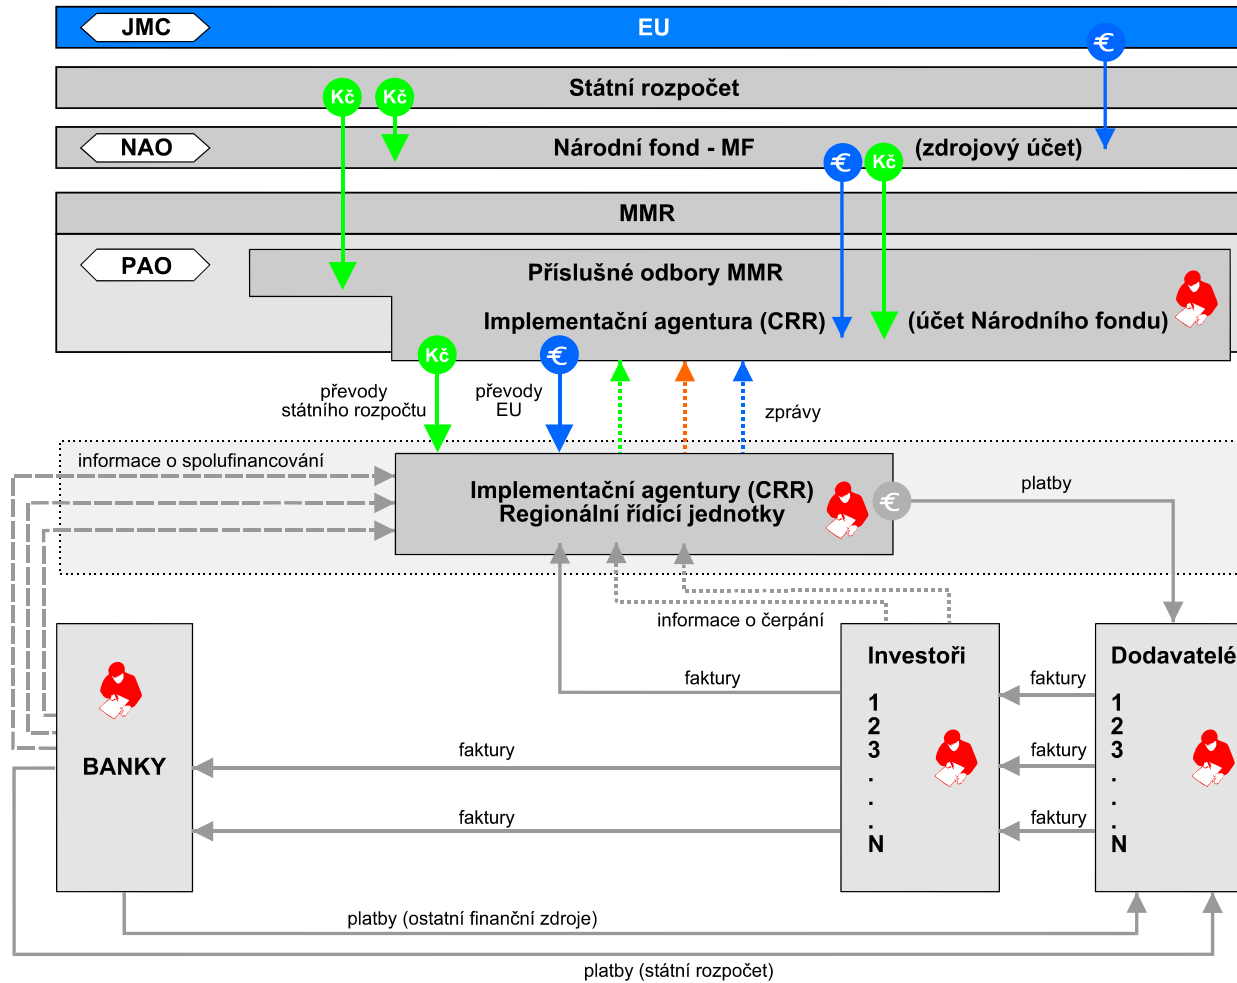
JMC

EU

€

Státní rozpočet

Kč Kč

NAO

Národní fond - MF

€ Kč

(zdrojový účet)

MMR

PAO

Příslušné odbory MMR

Implementační agentura (CRR)

(účet Národního fondu)

Kč €

převody státního rozpočtu

převody EU

zprávy

informace o spolufinancování

Implementační agentury (CRR)
Regionální řídící jednotky

€

platby

informace o čerpání

Investoři

1
2
3
.
.
.
N

Dodavatelé

1
2
3
.
.
.
N

faktury

faktury

faktury

faktury

BANKY

faktury

faktury

platby (ostatní finanční zdroje)

platby (státní rozpočet)